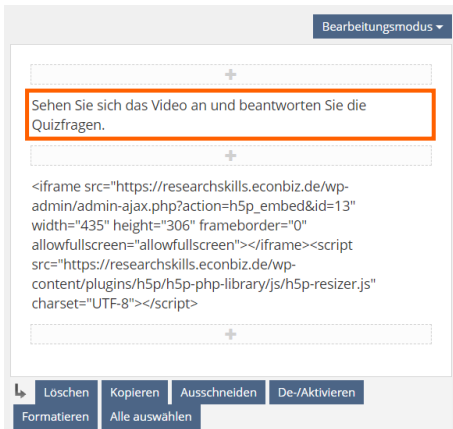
Bearbeitungsmodus ▾

+

Sehen Sie sich das Video an und beantworten Sie die Quizfragen.

+

<iframe src="https://researchskills.econbiz.de/wp-admin/admin-ajax.php?action=h5p_embed&id=13" width="435" height="306" frameborder="0" allowfullscreen="allowfullscreen"></iframe><script src="https://researchskills.econbiz.de/wp-content/plugins/h5p/h5p-php-library/js/h5p-resizer.js" charset="UTF-8"></script>

+

Löschen Kopieren Ausschneiden De-/Aktivieren
Formatieren Alle auswählen